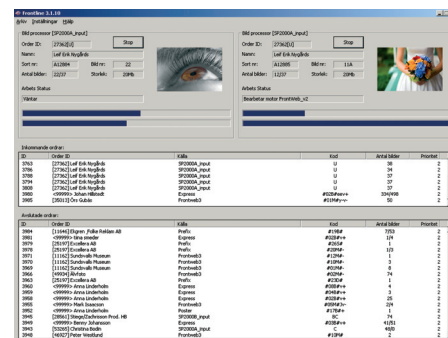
Frontline 3.1.10
Arkiv Inställningar Hjälp

Bild processor [SP2000A_input]
Order ID: 27362[U]
Namn: Leif Erik Nygårds
Sort nr: A12884 Bild nr: 22
Antal bilder: 12/37 Storlek: 20Mb
Stop
Arbets Status
Väntar

Bild processor [SP2000A_input]
Order ID: 27362[U]
Namn: Leif Erik Nygårds
Sort nr: A12885 Bild nr: 11A
Antal bilder: 12/37 Storlek: 20Mb
Stop
Arbets Status
Bearbetar motor FrontWeb_v2

Inkommande ordrar:
| ID | Order ID | Källa | Kod | Antal bilder | Prioritet |
|---|---|---|---|---|---|
| 3763 | [27362] Leif Erik Nygårds | SP2000A_input | U | 38 | 2 |
| 3786 | [27362] Leif Erik Nygårds | SP2000A_input | U | 34 | 2 |
| 3787 | [27362] Leif Erik Nygårds | SP2000A_input | U | 37 | 2 |
| 3797 | [27362] Leif Erik Nygårds | SP2000A_input | U | 37 | 2 |
| 3808 | [27362] Leif Erik Nygårds | SP2000A_input | U | 37 | 2 |
| 3980 | <99999> Johan Hillstedt | Express | #02B#en++ | 334/498 | 2 |
| 3985 | [35013] Örs Gubás | Frontweb3 | #01M#y-- | 50 | 2 |

Avslutade ordrar:
| ID | Order ID | Källa | Kod | Antal bilder | Prioritet |
|---|---|---|---|---|---|
| 3984 | [11644] Ekgren ,Folke Reklam AB | Prefix | #19B# | 7/53 | 2 |
| 3981 | <99999> tiina smeder | Express | #02B#++ | 1/4 | 2 |
| 3979 | [25197] Excellera AB | Prefix | #26S# | 1 | 2 |
| 3978 | [25197] Excellera AB | Prefix | #20F# | 3/3 | 2 |
| 3971 | [11162] Sundsvalls Museum | Frontweb3 | #12M#- | 1 | 2 |
| 3970 | [11162] Sundsvalls Museum | Frontweb3 | #03M#- | 3 | 2 |
| 3969 | [11162] Sundsvalls Museum | Frontweb3 | #01M#- | 8 | 2 |
| 3966 | [49934] Ålvfoto | Frontweb3 | #02M# | 74 | 2 |
| 3963 | [25197] Excellera AB | Prefix | #23D# | 1 | 2 |
| 3960 | <99999> Anna Underholm | Express | #03B#++ | 4 | 2 |
| 3959 | <99999> Anna Underholm | Express | #03B#++ | 3 | 2 |
| 3958 | <99999> Anna Underholm | Express | #03B#++ | 25 | 2 |
| 3955 | <99999> Mark Isaacson | Frontweb3 | #09M#3~ | 2/4 | 2 |
| 3952 | <99999> Anna Underholm | Poster | #17B#+ | 1 | 2 |
| 3945 | [28561] Stegs/Zachrisson Prod. HB | SP2000B_input | BC | 74 | 2 |
| 3949 | <99999> Benny Johansson | Express | #03B#++ | 41/51 | 2 |
| 3943 | [53205] Christina Bodin | SP2000B_input | C | 4/8 | 2 |
| 3948 | [46927] Peter Westlund | Frontweb3 | #19M# | 2 | 2 |